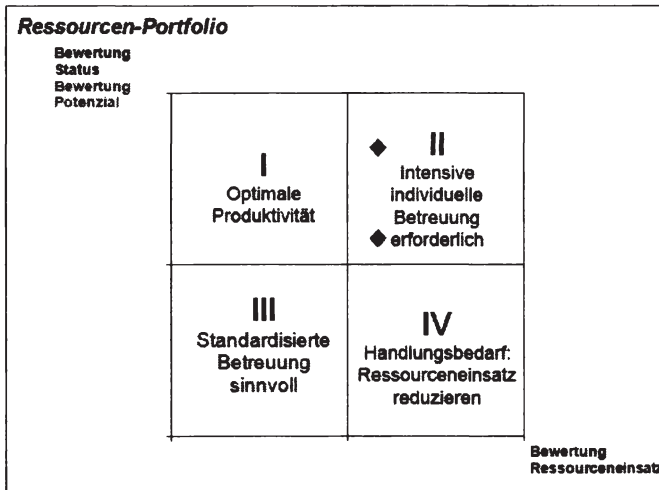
Ressourcen-Portfolio

Bewertung
Status
Bewertung
Potenzial

I
Optimale
Produktivität

II
Intensive
individuelle
Betreuung
erforderlich

III
Standardisierte
Betreuung
sinnvoll

IV
Handlungsbedarf:
Ressourceneinsatz
reduzieren

Bewertung
Ressourceneinsat